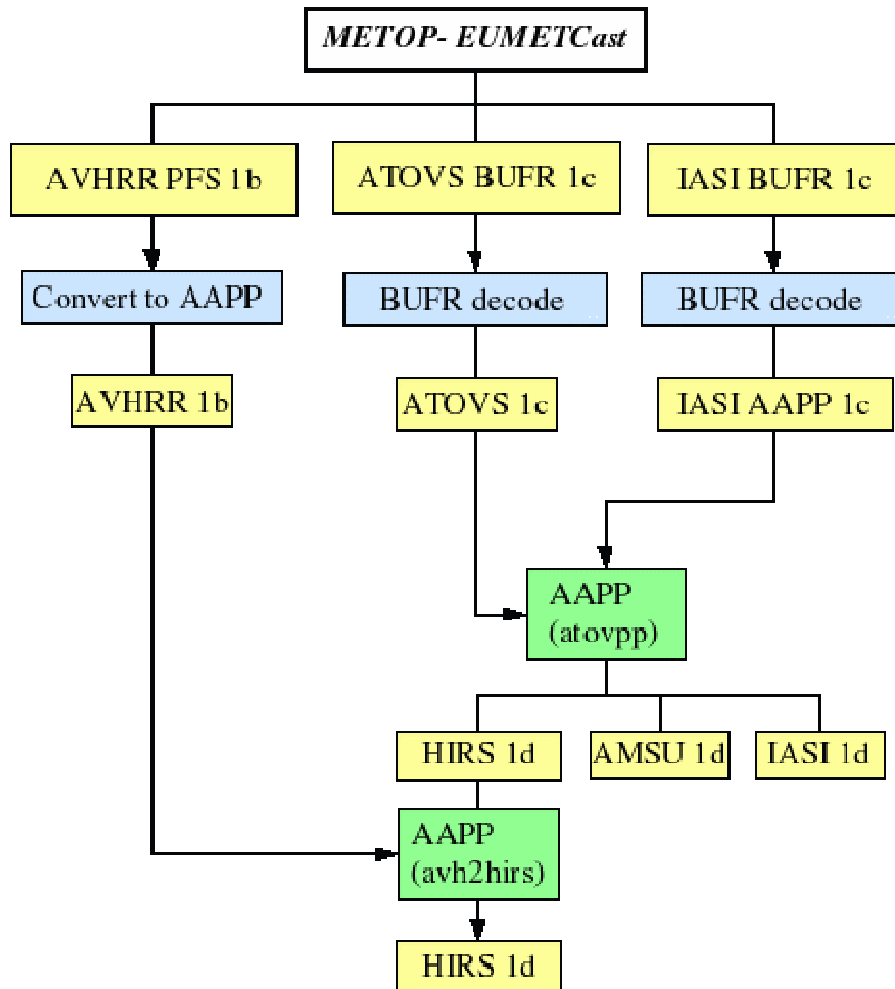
METOP- EUMETCast

AVHRR PFS 1b

ATOVS BUFR 1c

IASI BUFR 1c

Convert to AAPP

BUFR decode

BUFR decode

AVHRR 1b

ATOVS 1c

IASI AAPP 1c

AAPP
(atovpp)

HIRS 1d

AMSU 1d

IASI 1d

AAPP
(avh2hirs)

HIRS 1d